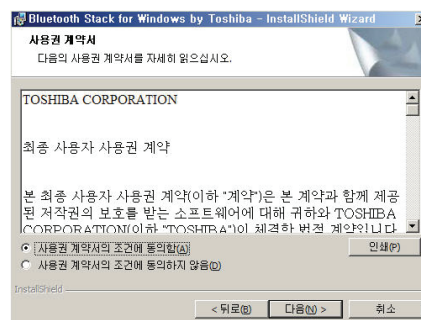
Bluetooth Stack for Windows by Toshiba - InstallShield Wizard

사용권 계약서

다음의 사용권 계약서를 자세히 읽으십시오.

TOSHIBA CORPORATION

최종 사용자 사용권 계약

본 최종 사용자 사용권 계약(이하 "계약")은 본 계약과 함께 제공된 저작권의 보호를 받는 소프트웨어에 대해 귀하와 TOSHIBA CORPORATION(이하 "TOSHIBA")이 체결한 법적 계약입니다

사용권 계약서의 조건에 동의함(A)

사용권 계약서의 조건에 동의하지 않음(D)

인쇄(P)

InstallShield

< 뒤로(B)

다음(N) >

취소